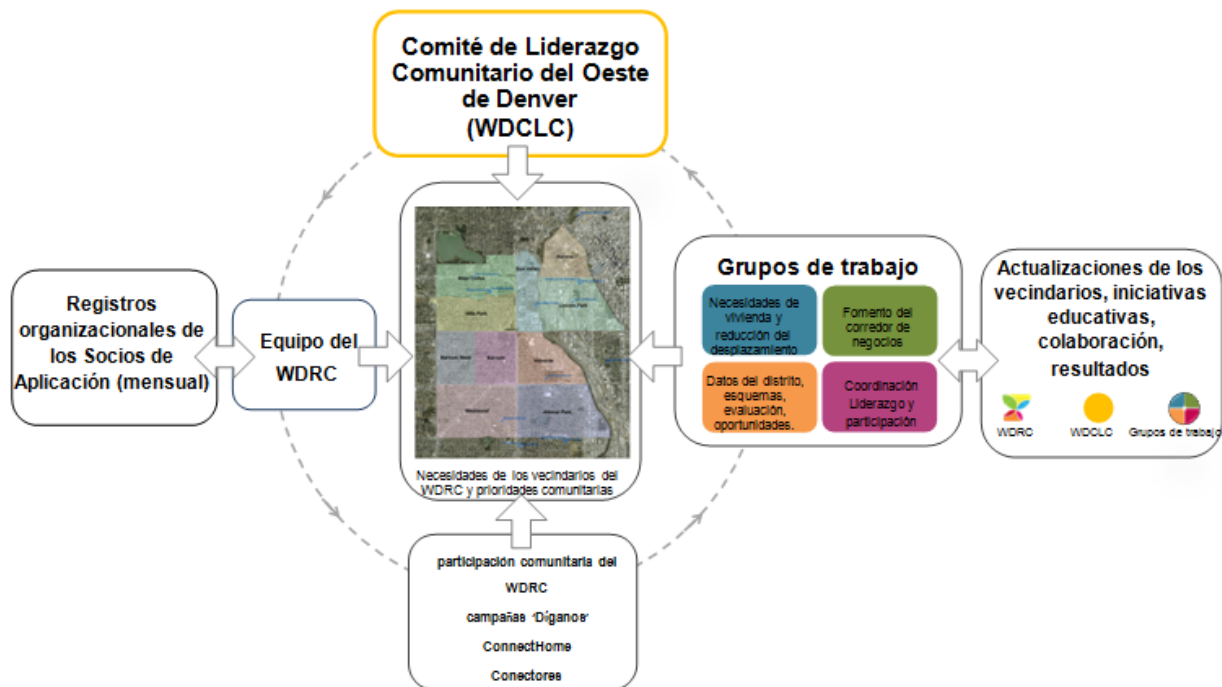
Comité de Liderazgo Comunitario del Oeste de Denver (WDCLC)

Registros organizacionales de los Socios de Aplicación (mensual)

Equipo del WDRC

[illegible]

Necesidades de los vecindarios del WDRC y prioridades comunitarias

Grupos de trabajo

Necesidades de vivienda y reducción del desplazamiento

Fomento del corredor de negocios

Datos del distrito, esquemas, evaluación, oportunidades.

Coordinación Liderazgo y participación

Actualizaciones de los vecindarios, iniciativas educativas, colaboración, resultados

WDRC

WDCLC

Grupos de trabajo

participación comunitaria del WDRC

campañas 'Díganos'

ConnectHome

Conectores